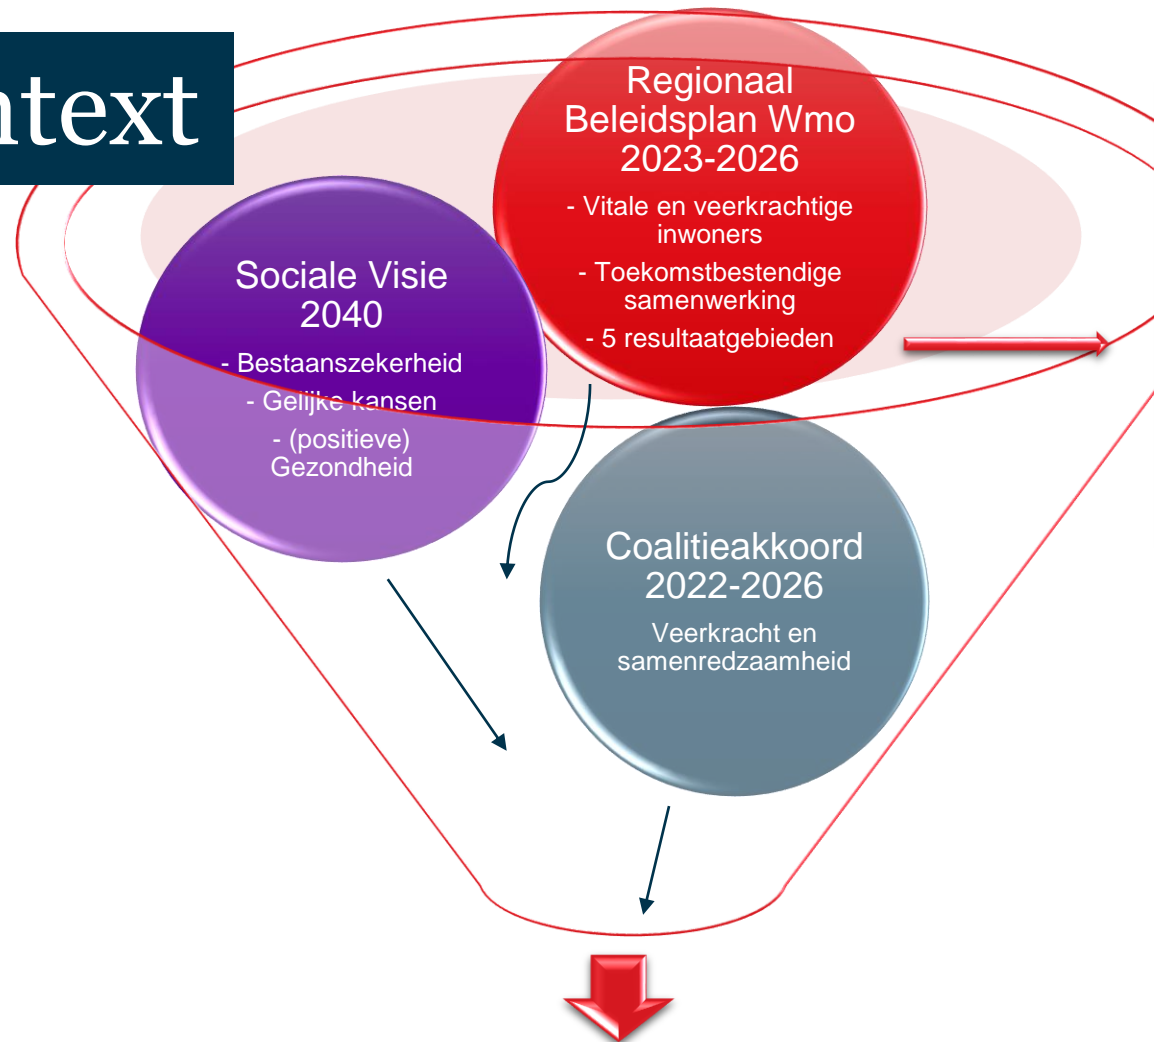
ntext

Regionaal Beleidsplan Wmo 2023-2026

- Vitale en veerkrachtige inwoners

- Toekomstbestendige samenwerking

- 5 resultaatgebieden

Sociale Visie 2040

- Bestaanszekerheid

- Gelijke kansen

- (positieve) Gezondheid

Coalitieakkoord 2022-2026

Veerkracht en samenredzaamheid